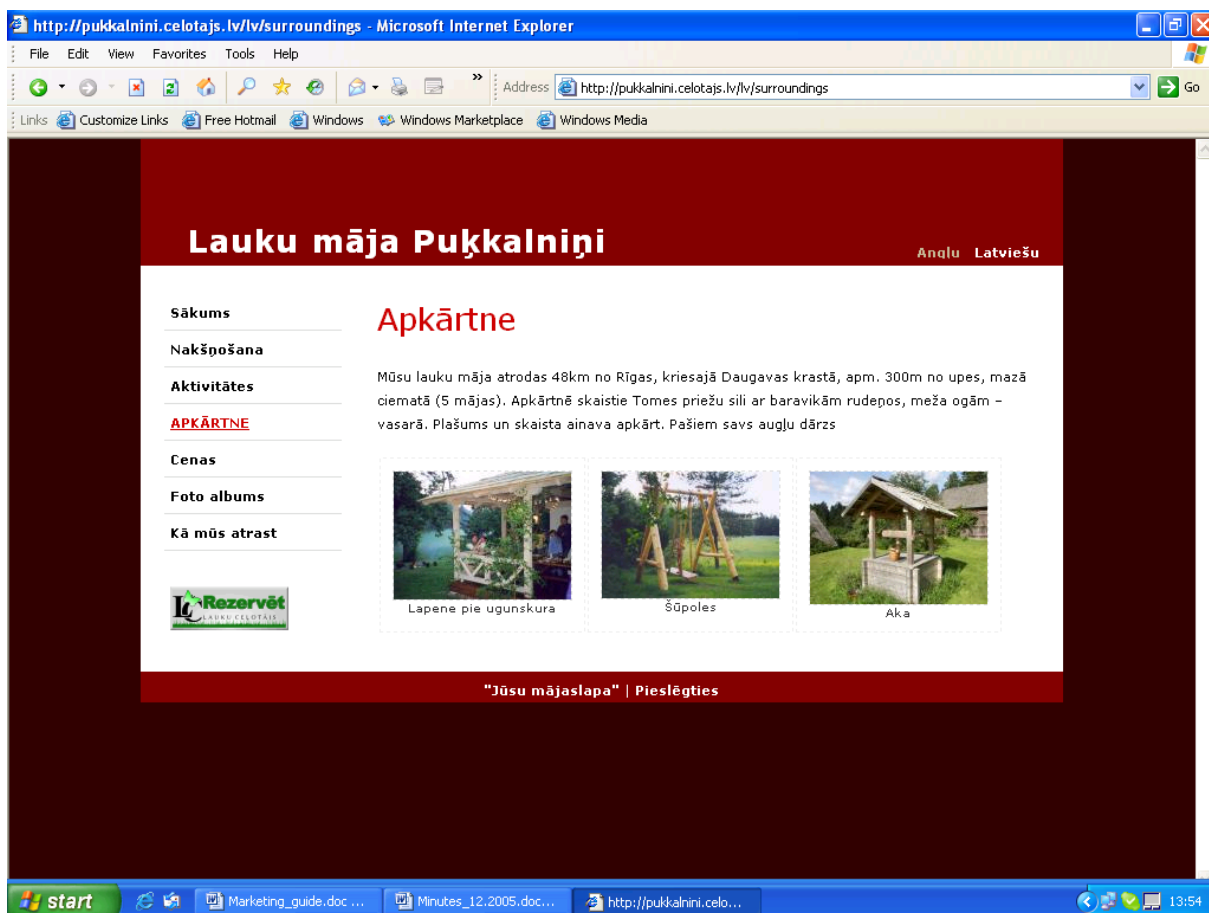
http://pukkalnini.celotajs.lv/lv/surroundings - Microsoft Internet Explorer

File Edit View Favorites Tools Help

Address http://pukkalnini.celotajs.lv/lv/surroundings Go

Links Customize Links Free Hotmail Windows Windows Marketplace Windows Media

Lauku māja Puķkalniņi

Angļu Latviešu

Sākums

Nakšņošana

Aktivitātes

APKĀRTNE

Cenas

Foto albums

Kā mūs atrast

Rezervēt LAUKU CEĻOTĀJS

Apkārtne

Mūsu lauku māja atrodas 48km no Rīgas, kriesajā Daugavas krastā, apm. 300m no upes, mazā ciematā (5 mājas). Apkārtnē skaistie Tomes priežu sili ar baravikām rudeņos, meža ogām – vasarā. Plašums un skaista ainava apkārt. Pašiem savs augļu dārzs

Lapene pie ugunskura

Šūpoles

Aka

"Jūsu mājaslapa" | Pieslēgties

start

Marketing_guide.doc ...

Minutes_12.2005.doc...

http://pukkalnini.celo...

13:54